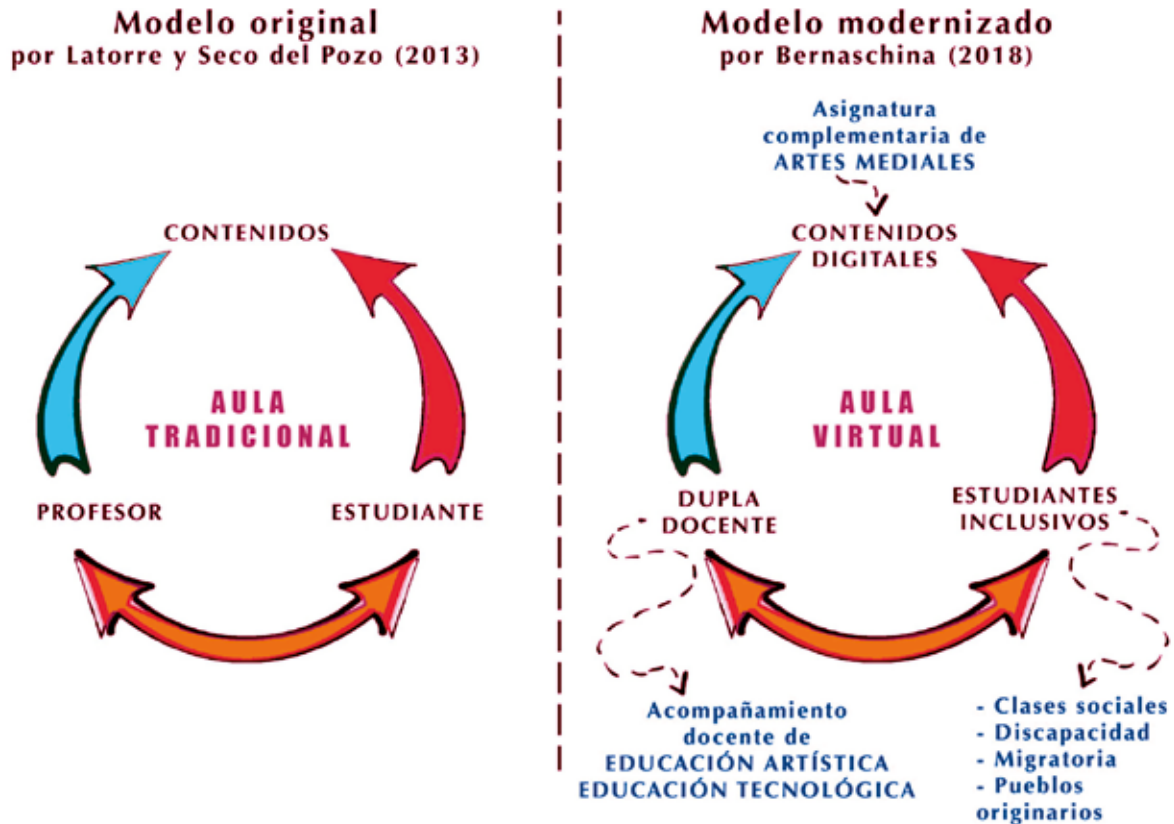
Modelo original
por Latorre y Seco del Pozo (2013)

CONTENIDOS

AULA
TRADICIONAL

PROFESOR

ESTUDIANTE

Modelo modernizado
por Bernaschina (2018)

Asignatura
complementaria de
ARTES MEDIALES

CONTENIDOS
DIGITALES

AULA
VIRTUAL

DUPLA
DOCENTE

ESTUDIANTES
INCLUSIVOS

Acompañamiento
docente de
EDUCACIÓN ARTÍSTICA
EDUCACIÓN TECNOLÓGICA

- Clases sociales
- Discapacidad
- Migratoria
- Pueblos
originarios